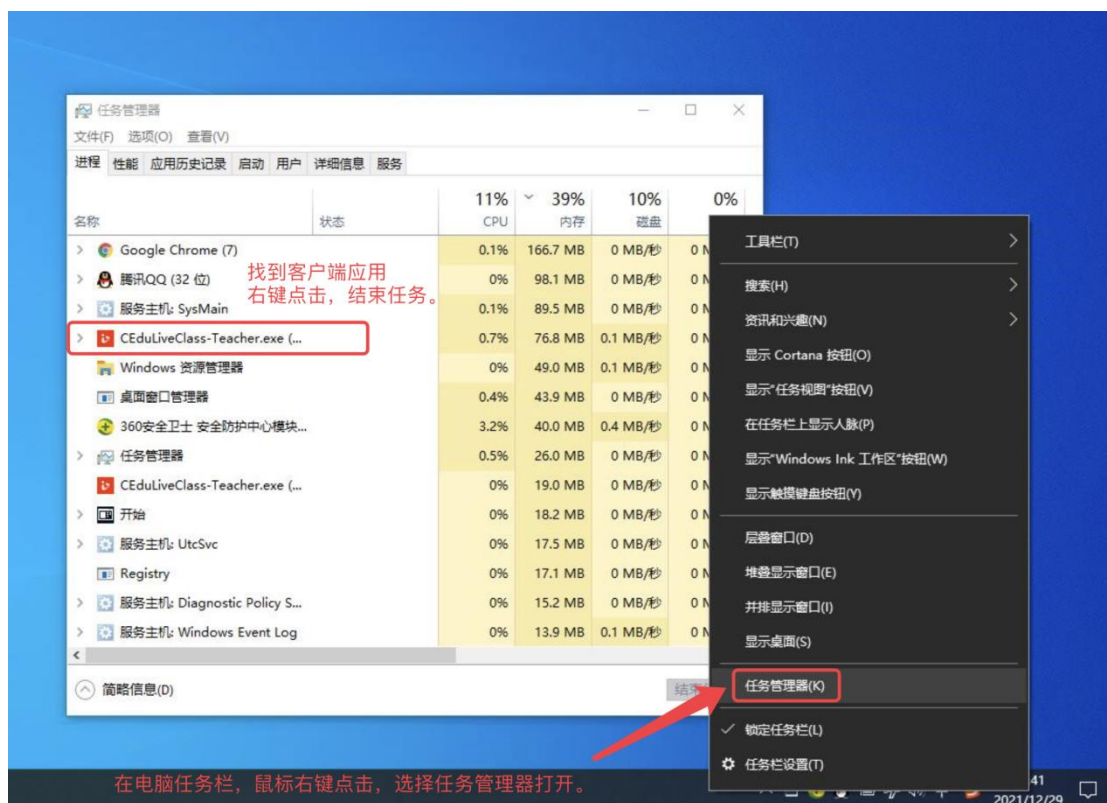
任务管理器

文件(F) 选项(O) 查看(V)

进程 性能 应用历史记录 启动 用户 详细信息 服务

| 名称 | 状态 | 11% CPU | 39% 内存 | 10% 磁盘 | 0% |
|---|---|---|---|---|---|
| Google Chrome (7) | | 0.1% | 166.7 MB | 0 MB/秒 | 0 N |
| 腾讯QQ (32 位) | | 0% | 98.1 MB | 0 MB/秒 | 0 N |
| 服务主机: SysMain | | 0.1% | 89.5 MB | 0 MB/秒 | 0 N |
| CEduLiveClass-Teacher.exe (... | | 0.7% | 76.8 MB | 0.1 MB/秒 | 0 N |
| Windows 资源管理器 | | 0% | 49.0 MB | 0.1 MB/秒 | 0 N |
| 桌面窗口管理器 | | 0.4% | 43.9 MB | 0 MB/秒 | 0 N |
| 360安全卫士 安全防护中心模块... | | 3.2% | 40.0 MB | 0.4 MB/秒 | 0 N |
| 任务管理器 | | 0.5% | 26.0 MB | 0 MB/秒 | 0 N |
| CEduLiveClass-Teacher.exe (... | | 0% | 19.0 MB | 0 MB/秒 | 0 N |
| 开始 | | 0% | 18.2 MB | 0 MB/秒 | 0 N |
| 服务主机: UtcSvc | | 0% | 17.5 MB | 0 MB/秒 | 0 N |
| Registry | | 0% | 17.1 MB | 0 MB/秒 | 0 N |
| 服务主机: Diagnostic Policy S... | | 0% | 15.2 MB | 0 MB/秒 | 0 N |
| 服务主机: Windows Event Log | | 0% | 13.9 MB | 0.1 MB/秒 | 0 N |

找到客户端应用
右键点击，结束任务。

简略信息(D)

结束

工具栏(T)
搜索(H)
资讯和兴趣(N)
显示 Cortana 按钮(O)
显示"任务视图"按钮(V)
在任务栏上显示人脉(P)
显示"Windows Ink 工作区"按钮(W)
显示触摸键盘按钮(Y)
层叠窗口(D)
堆叠显示窗口(E)
并排显示窗口(I)
显示桌面(S)
任务管理器(K)
锁定任务栏(L)
任务栏设置(T)

在电脑任务栏，鼠标右键点击，选择任务管理器打开。

41
2021/12/29